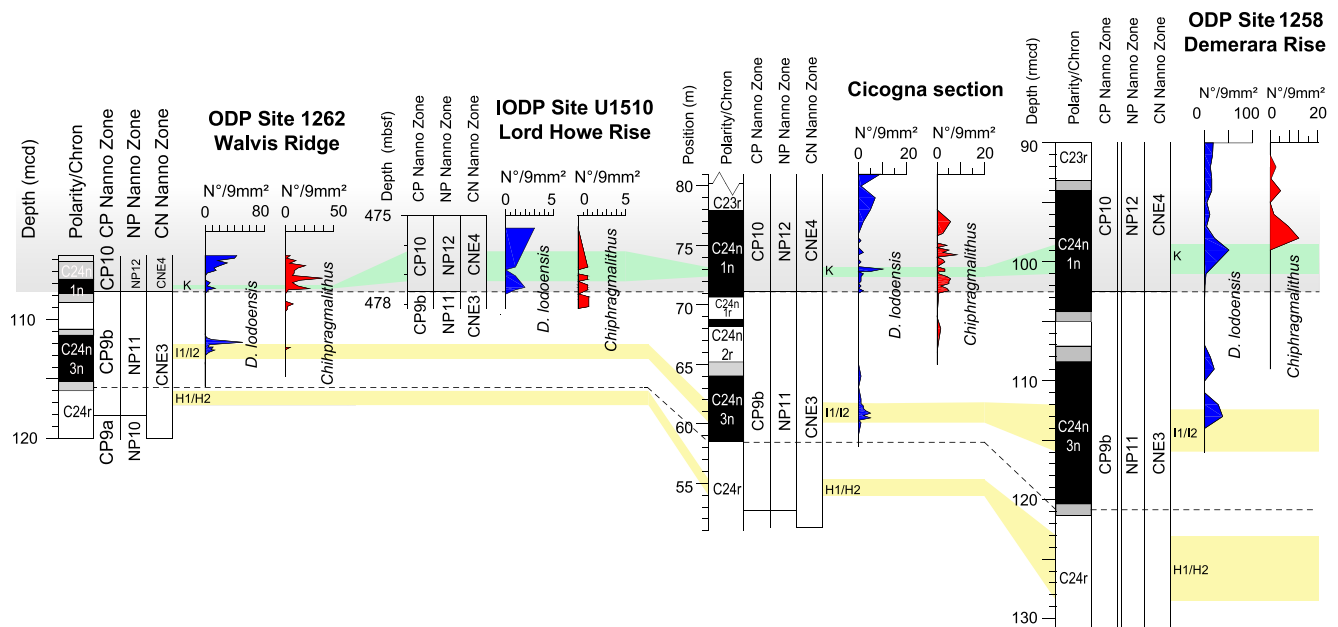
Depth (mcd)
Polarity/Chron
CP Nanno Zone
NP Nanno Zone
CN Nanno Zone
ODP Site 1262
Walvis Ridge
N°/9mm²
0 80
N°/9mm²
0 50
C24n
1n
CP10
NP12
CNE4
K
110
C24n
3n
CP9b
NP11
CNE3
I1/I2
H1/H2
C24r
120
CP9a
NP10
D. lodoensis
Chihpragmalithus

Depth (mbsf)
CP Nanno Zone
NP Nanno Zone
CN Nanno Zone
475
CP10
NP12
CNE4
478
CP9b
NP11
CNE3
IODP Site U1510
Lord Howe Rise
N°/9mm²
0 5
N°/9mm²
0 5
D. lodoensis
Chiphragmalithus

Position (m)
Polarity/Chron
CP Nanno Zone
NP Nanno Zone
CN Nanno Zone
80
C23r
75
C24n
1n
CP10
NP12
CNE4
70
C24n
1r
C24n
2r
65
C24n
3n
CP9b
NP11
CNE3
60
55
C24r
Cicogna section
N°/9mm²
0 20
N°/9mm²
0 20
K
I1/I2
H1/H2
D. lodoensis
Chiphragmalithus

ODP Site 1258
Demerara Rise
Depth (rmcd)
Polarity/Chron
CP Nanno Zone
NP Nanno Zone
CN Nanno Zone
90
C23r
CP10
NP12
CNE4
100
C24n
1n
K
110
C24n
3n
CP9b
NP11
CNE3
I1/I2
120
C24r
H1/H2
130
N°/9mm²
0 100
N°/9mm²
0 20
D. lodoensis
Chiphragmalithus